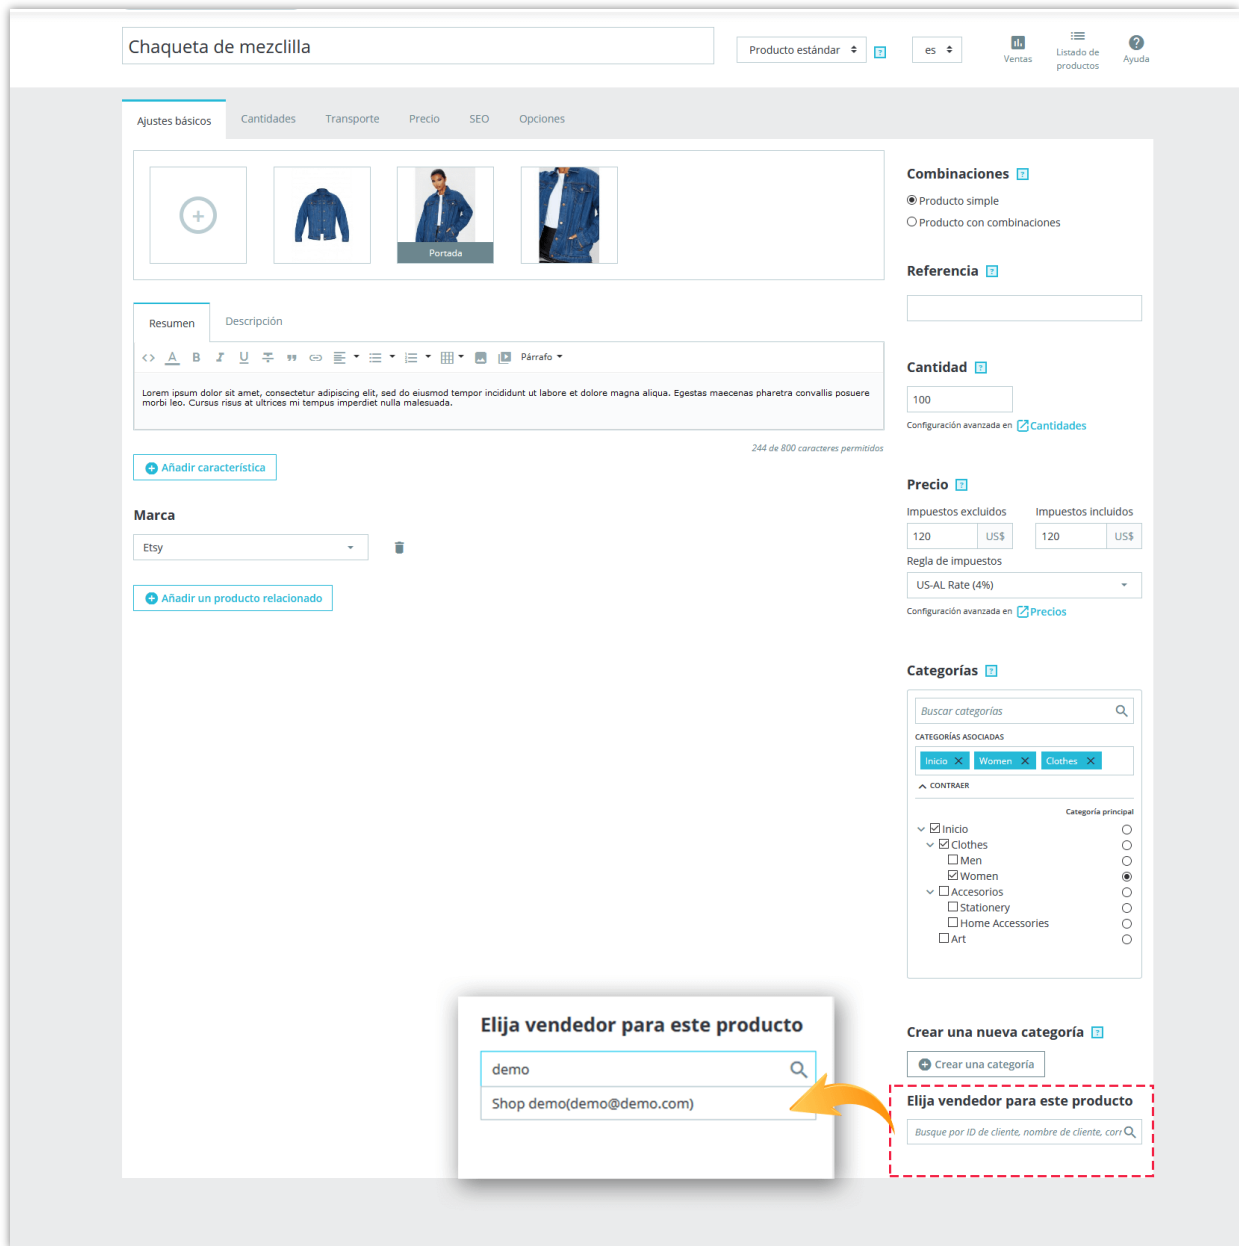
Chaqueta de mezclilla

Producto estándar

es

Ventas

Listado de productos

Ayuda

Ajustes básicos

Cantidades

Transporte

Precio

SEO

Opciones

Portada

Resumen

Descripción

Párrafo

Lorem ipsum dolor sit amet, consectetur adipiscing elit, sed do eiusmod tempor incididunt ut labore et dolore magna aliqua. Egestas maecenas pharetra convallis posuere morbi leo. Cursus risus at ultrices mi tempus imperdiet nulla malesuada.

244 de 800 caracteres permitidos

Añadir característica

Marca

Etsy

Añadir un producto relacionado

Combinaciones

Producto simple

Producto con combinaciones

Referencia

Cantidad

100

Configuración avanzada en Cantidades

Precio

Impuestos excluidos

Impuestos incluidos

120

US$

120

US$

Regla de impuestos

US-AL Rate (4%)

Configuración avanzada en Precios

Categorías

Buscar categorías

CATEGORÍAS ASOCIADAS

Inicio

Women

Clothes

CONTRAER

Categoría principal

Inicio

Clothes

Men

Women

Accesorios

Stationery

Home Accessories

Art

Crear una nueva categoría

Crear una categoría

Elija vendedor para este producto

Busque por ID de cliente, nombre de cliente, corr

Elija vendedor para este producto

demo

Shop demo(demo@demo.com)